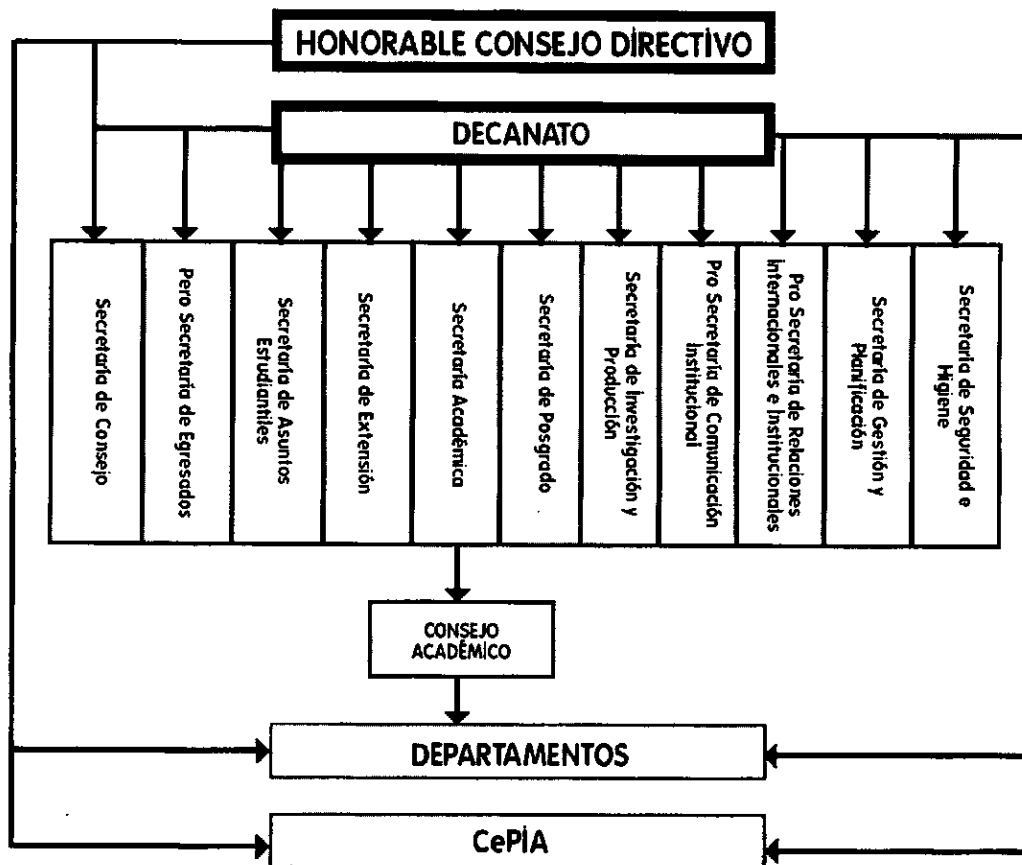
HONORABLE CONSEJO DIRECTIVO

DECANATO

Secretaría de Consejo

Pero Secretaría de Egresados

Secretaría de Asuntos Estudiantiles

Secretaría de Extensión

Secretaría Académica

Secretaría de Posgrado

Secretaría de Investigación y Producción

Pro Secretaría de Comunicación Institucional

Pro Secretaría de Relaciones Internacionales e Institucionales

Secretaría de Gestión y Planificación

Secretaría de Seguridad e Higiene

CONSEJO ACADÉMICO

DEPARTAMENTOS

CePIA